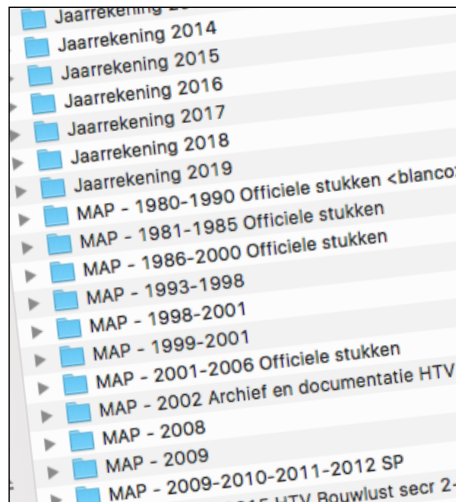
Jaarrekening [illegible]
Jaarrekening 2014
Jaarrekening 2015
Jaarrekening 2016
Jaarrekening 2017
Jaarrekening 2018
Jaarrekening 2019
MAP - 1980-1990 Officiele stukken <blanco
MAP - 1981-1985 Officiele stukken
MAP - 1986-2000 Officiele stukken
MAP - 1993-1998
MAP - 1998-2001
MAP - 1999-2001
MAP - 2001-2006 Officiele stukken
MAP - 2002 Archief en documentatie HTV
MAP - 2008
MAP - 2009
MAP - 2009-2010-2011-2012 SP
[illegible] HTV Bouwlust secr 2-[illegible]